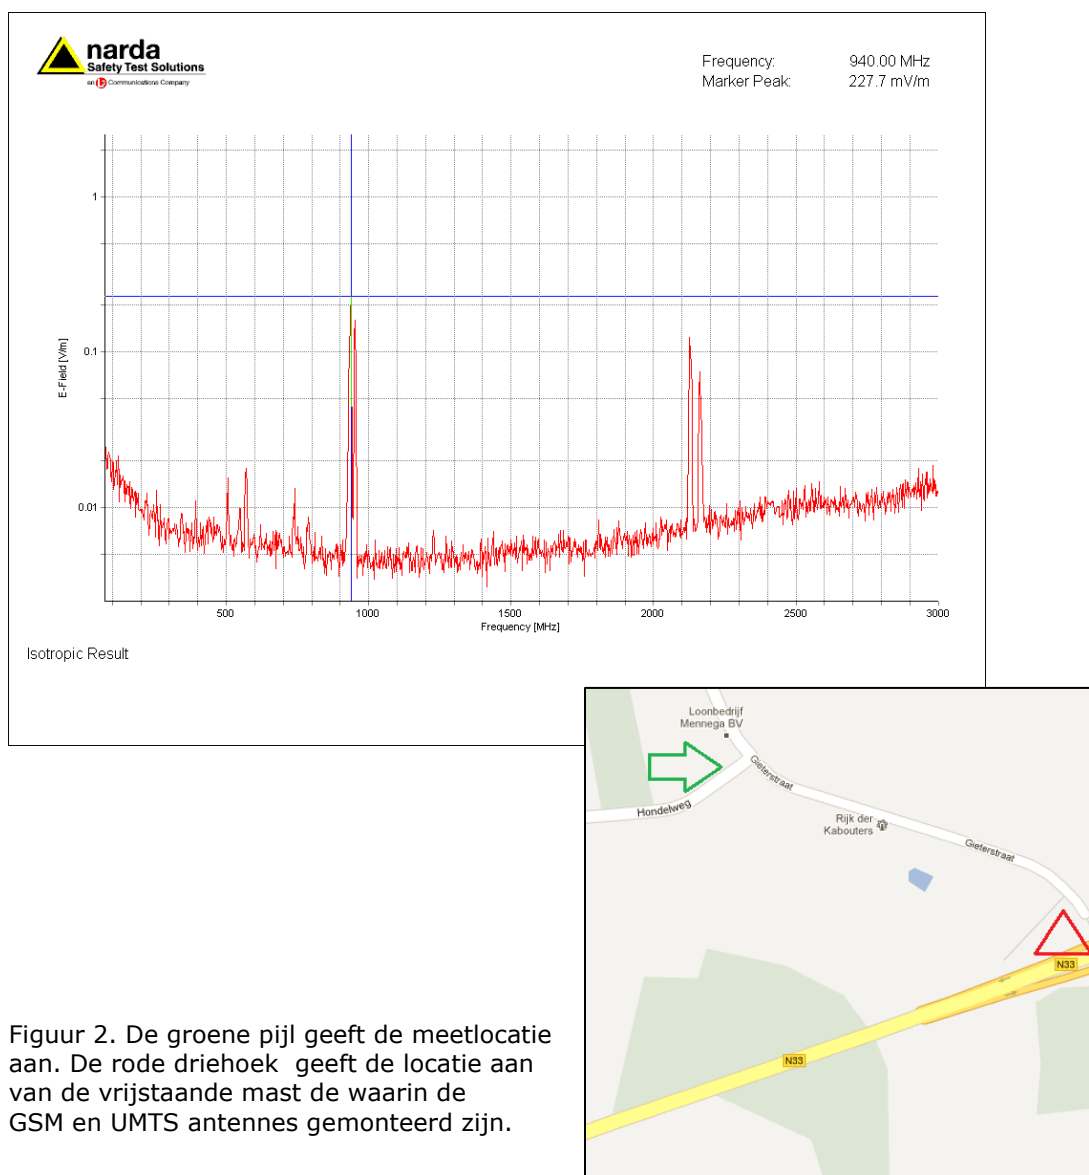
narda
Safety Test Solutions
an L3 Communications Company

Frequency: 940.00 MHz
Marker Peak: 227.7 mV/m

E-Field [V/m]

1

0.1

0.01

500 1000 1500 2000 2500 3000

Frequency [MHz]

Isotropic Result

Loonbedrijf Mennega BV

Hondelweg

Gieterstraat

Rijk der Kabouters

Gieterstraat

N33

N33

Figuur 2. De groene pijl geeft de meetlocatie aan. De rode driehoek geeft de locatie aan van de vrijstaande mast de waarin de GSM en UMTS antennes gemonteerd zijn.